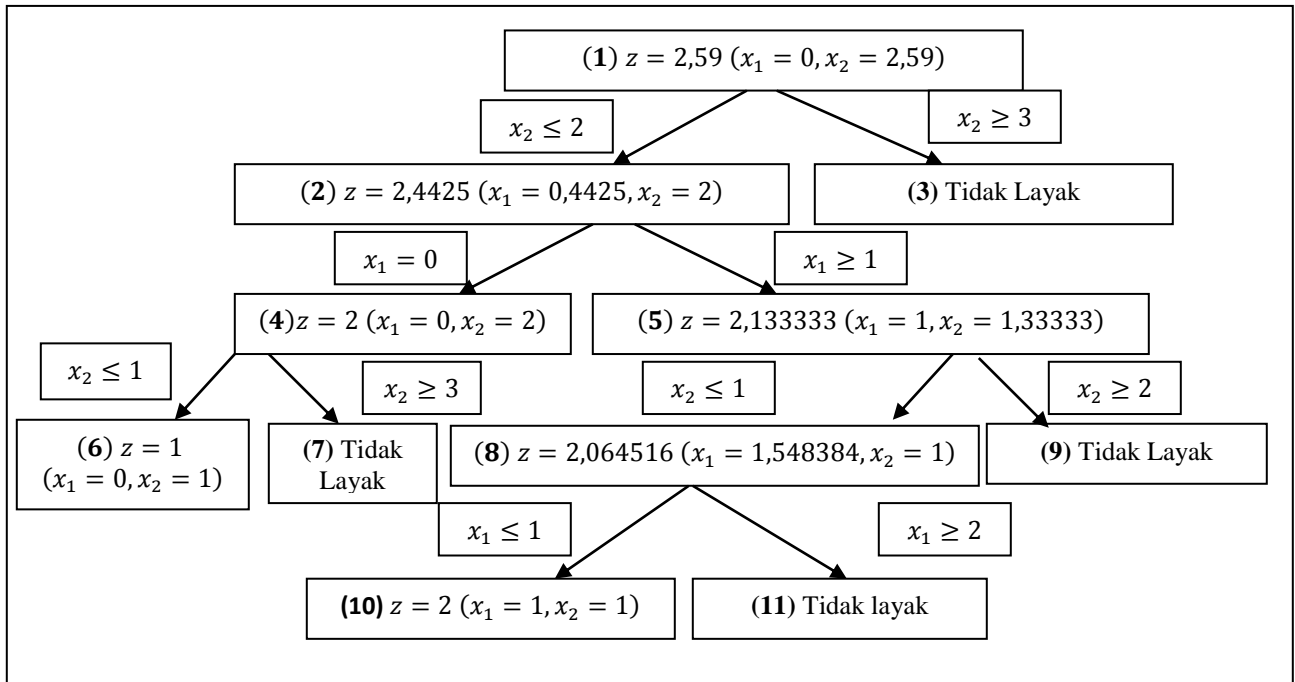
(1) $z = 2{,}59$ $(x_1 = 0, x_2 = 2{,}59)$

$x_2 \leq 2$

$x_2 \geq 3$

(2) $z = 2{,}4425$ $(x_1 = 0{,}4425, x_2 = 2)$

(3) Tidak Layak

$x_1 = 0$

$x_1 \geq 1$

(4) $z = 2$ $(x_1 = 0, x_2 = 2)$

(5) $z = 2{,}133333$ $(x_1 = 1, x_2 = 1{,}33333)$

$x_2 \leq 1$

$x_2 \geq 3$

$x_2 \leq 1$

$x_2 \geq 2$

(6) $z = 1$ $(x_1 = 0, x_2 = 1)$

(7) Tidak Layak

(8) $z = 2{,}064516$ $(x_1 = 1{,}548384, x_2 = 1)$

(9) Tidak Layak

$x_1 \leq 1$

$x_1 \geq 2$

(10) $z = 2$ $(x_1 = 1, x_2 = 1)$

(11) Tidak layak